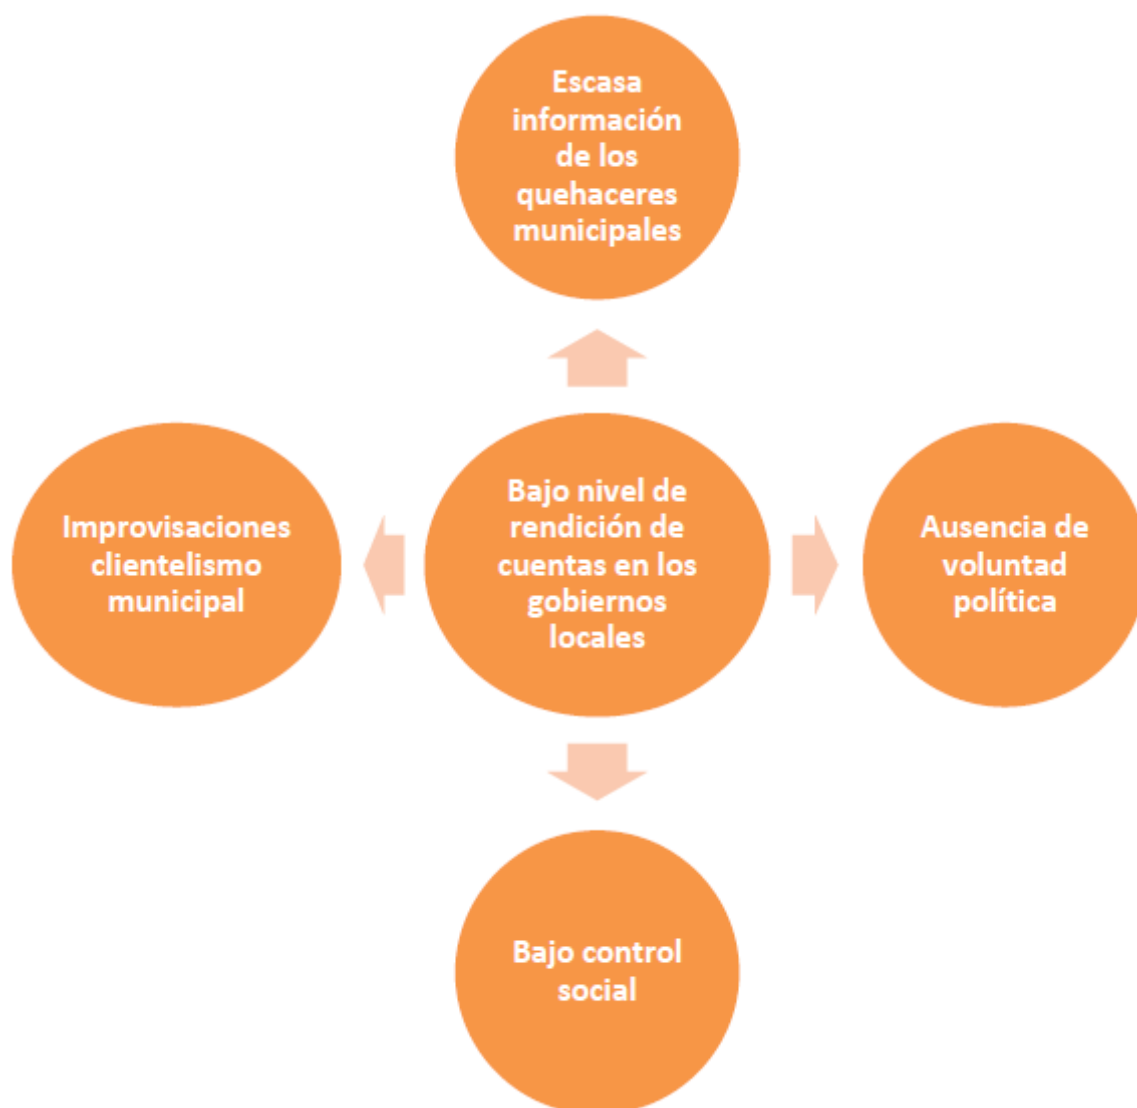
Escasa información de los quehaceres municipales

Improvisaciones clientelismo municipal

Bajo nivel de rendición de cuentas en los gobiernos locales

Ausencia de voluntad política

Bajo control social